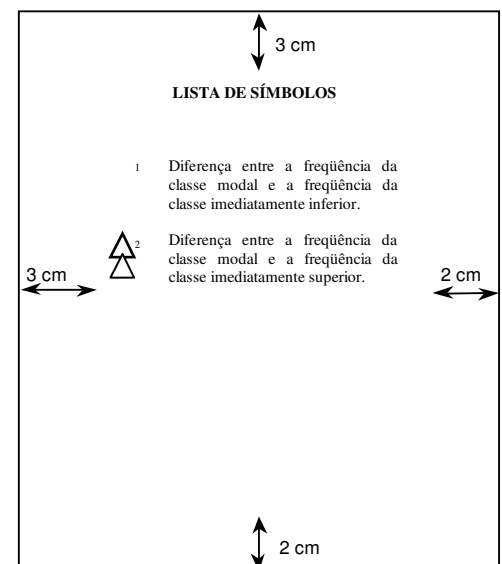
3 cm

LISTA DE SÍMBOLOS

1 Diferença entre a freqüência da classe modal e a freqüência da classe imediatamente inferior.

$\Delta_2$ Diferença entre a freqüência da classe modal e a freqüência da classe imediatamente superior.

3 cm

2 cm

2 cm